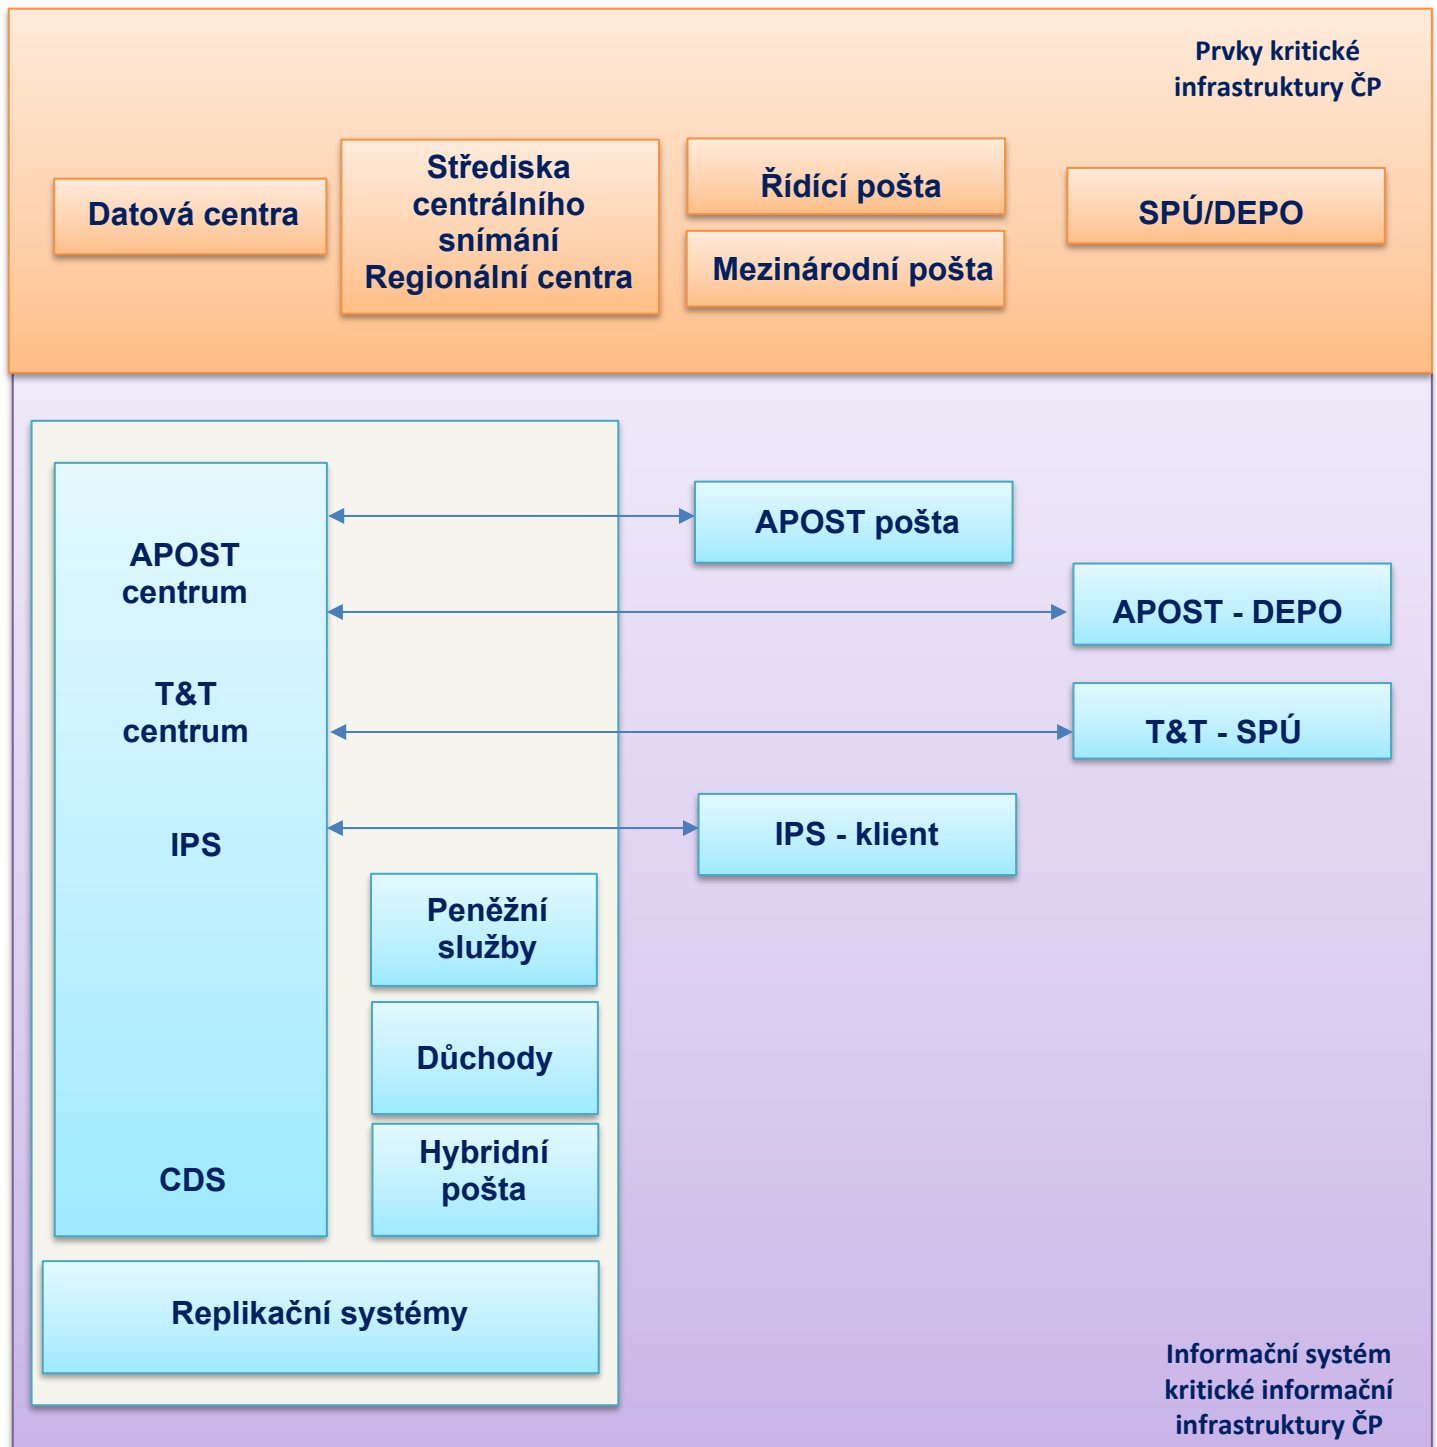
Prvky kritické infrastruktury ČP

Datová centra

Střediska centrálního snímání Regionální centra

Řídící pošta

Mezinárodní pošta

SPÚ/DEPO

APOST centrum

T&T centrum

IPS

CDS

APOST pošta

APOST - DEPO

T&T - SPÚ

IPS - klient

Peněžní služby

Důchody

Hybridní pošta

Replikační systémy

Informační systém kritické informační infrastruktury ČP